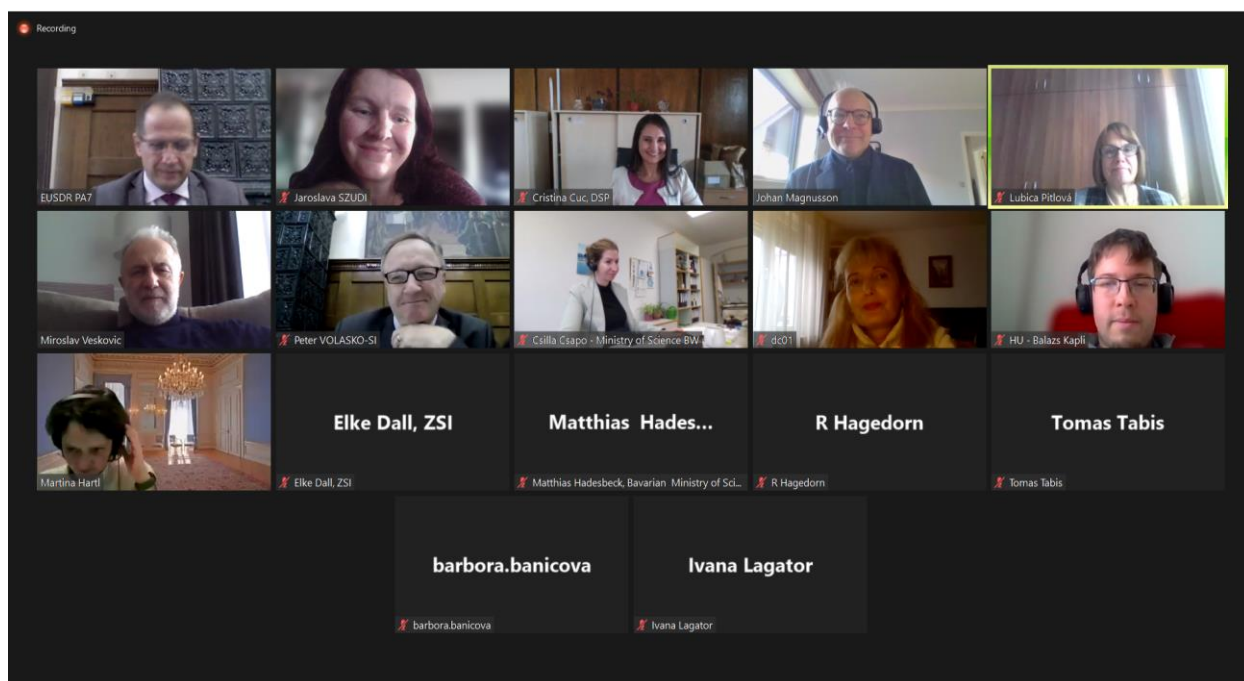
Recording

EUSDR PA7

Jaroslava SZUDI

Cristina Cuc, DSP

Johan Magnusson

Lubica Pitlová

Miroslav Veskovic

Peter VOLASKO-SI

Csilla Csapo - Ministry of Science BW

dc01

HU - Balazs Kapli

Martina Hartl

Elke Dall, ZSI

Elke Dall, ZSI

Matthias Hades...

Matthias Hadesbeck, Bavarian Ministry of Sci...

R Hagedorn

R Hagedorn

Tomas Tabis

Tomas Tabis

barbora.banicova

barbora.banicova

Ivana Lagator

Ivana Lagator